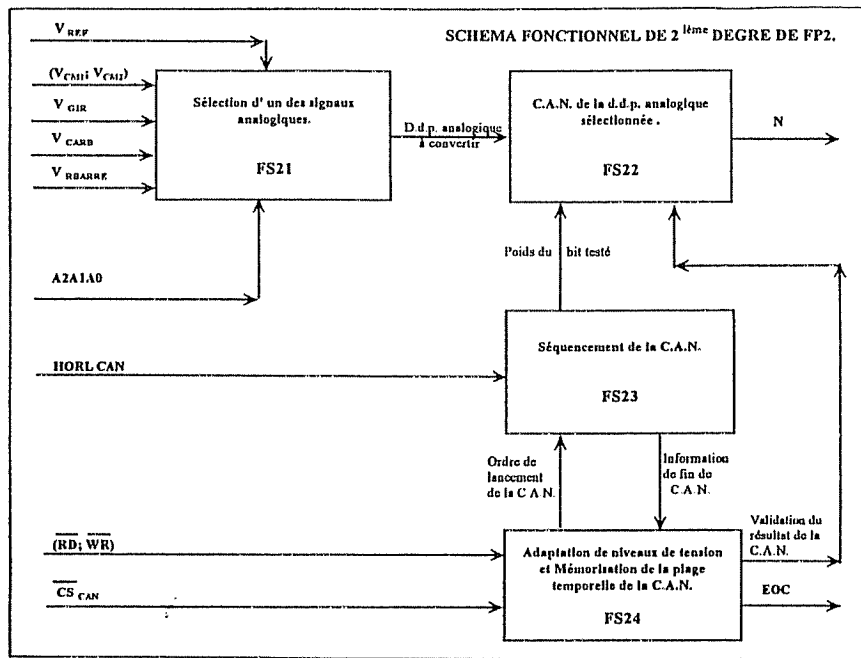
SCHEMA FONCTIONNEL DE 2 $^{ième}$ DEGRE DE FP2.

$V_{REF}$

$(V_{CM1}; V_{CM2})$

$V_{GIR}$

$V_{CARB}$

$V_{RBARRE}$

Sélection d' un des signaux analogiques.

FS21

D.d.p. analogique à convertir

C.A.N. de la d.d.p. analogique sélectionnée .

FS22

N

A2A1A0

Poids du bit testé

HORL CAN

Séquencement de la C.A.N.

FS23

Ordre de lancement de la C.A.N.

Information de fin de C.A.N.

Validation du résultat de la C.A.N.

$(\overline{RD}; \overline{WR})$

$\overline{CS}_{CAN}$

Adaptation de niveaux de tension et Mémorisation de la plage temporelle de la C.A.N.

FS24

EOC